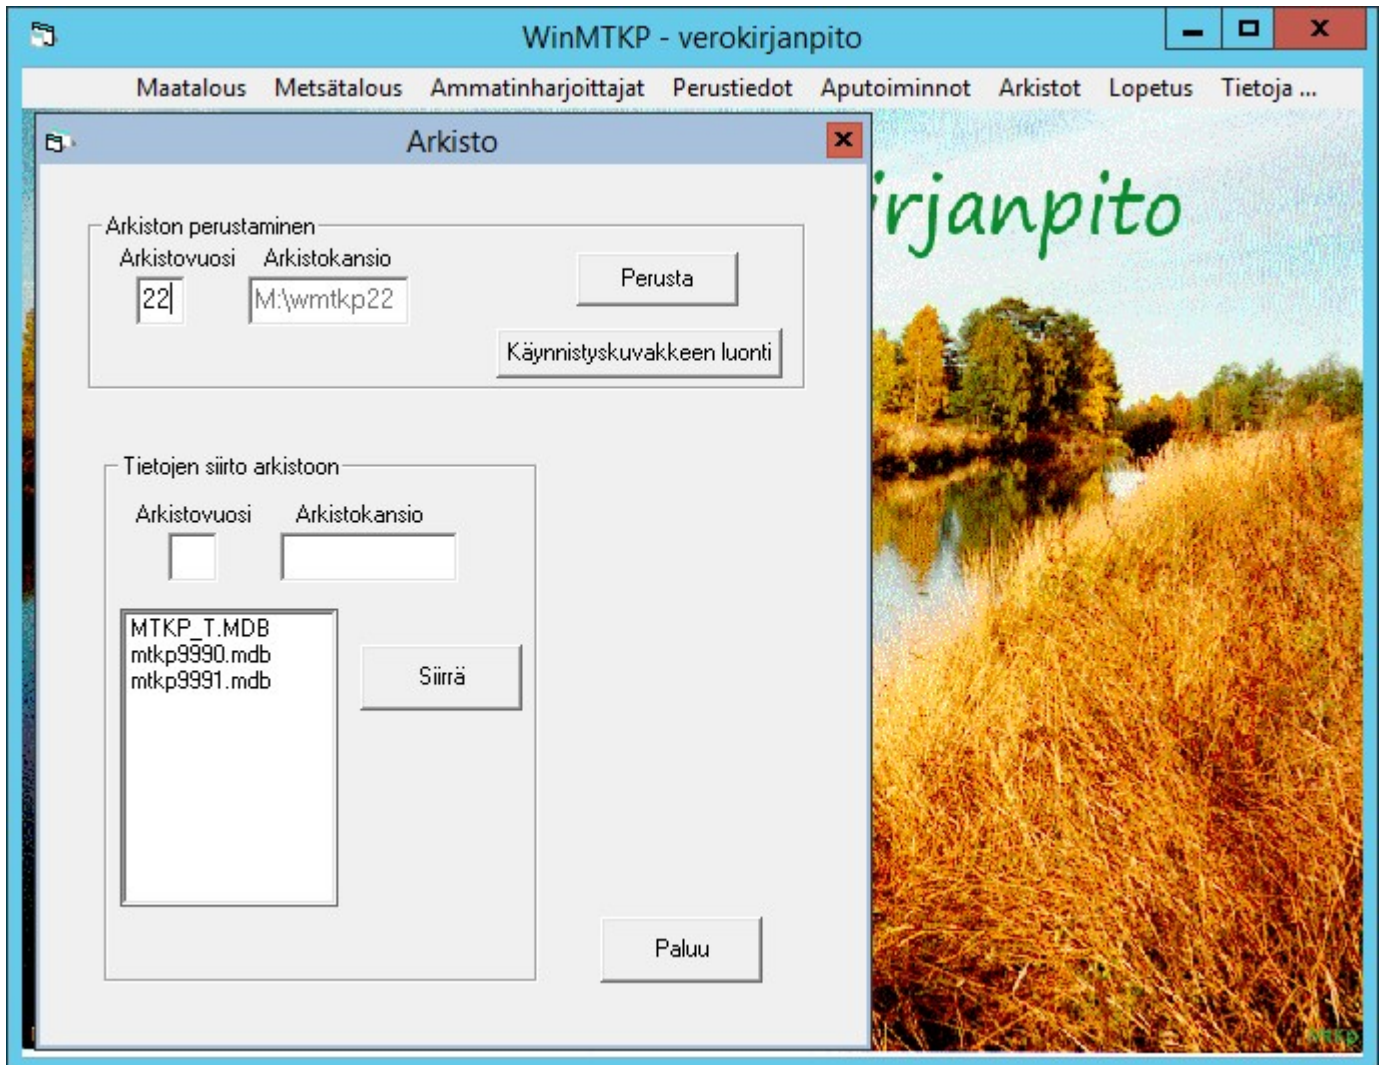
WinMTKP - verokirjanpito

Maatalous Metsätalous Ammatinharjoittajat Perustiedot Aputoiminnot Arkistot Lopetus Tietoja ...

Arkisto

Arkiston perustaminen

Arkistovuosi Arkistokansio

22

M:\wmtkp22

Perusta

Käynnistyskuvakkeen luonti

Tietojen siirto arkistoon

Arkistovuosi Arkistokansio

MTKP_T.MDB
mtkp9990.mdb
mtkp9991.mdb

Siirrä

Paluu

irjanpito

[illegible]